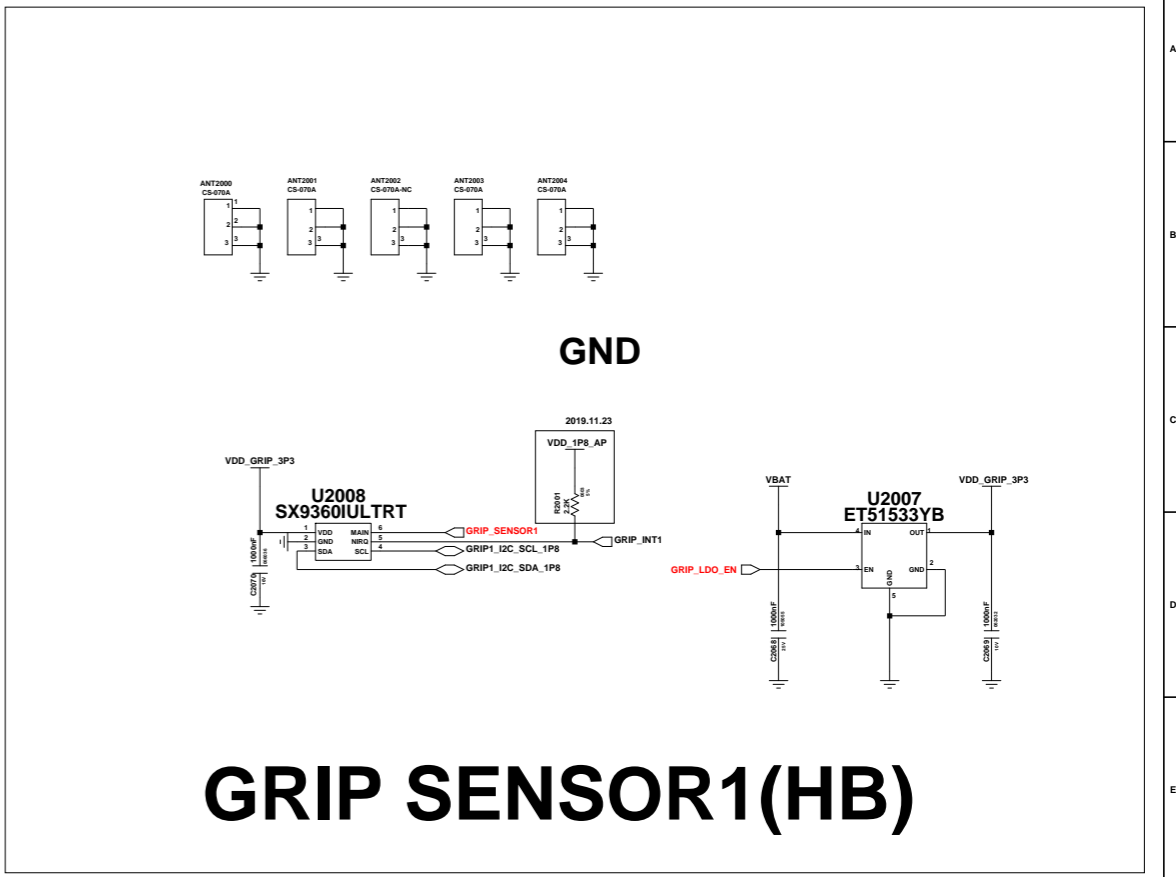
A

B

C

D

E

ANT2000
CS-070A
1
2
3

ANT2001
CS-070A
1
2
3

ANT2002
CS-070A-NC
1
2
3

ANT2003
CS-070A
1
2
3

ANT2004
CS-070A
1
2
3

GND

2019.11.23

VDD_1P8_AP

R2001
2.2K

VDD_GRIP_3P3

U2008
SX9360IULTRT

1 VDD
2 GND
3 SDA
MAIN 6
NIRQ 5
SCL 4

GRIP_SENSOR1
GRIP_INT1
GRIP1_I2C_SCL_1P8
GRIP1_I2C_SDA_1P8

1000nF
C2070

VBAT

U2007
ET51533YB

VDD_GRIP_3P3

4 IN
OUT 1
3 EN
GND 2
GND
5

GRIP_LDO_EN

1000nF
C2068

1000nF
C2069

GRIP SENSOR1(HB)